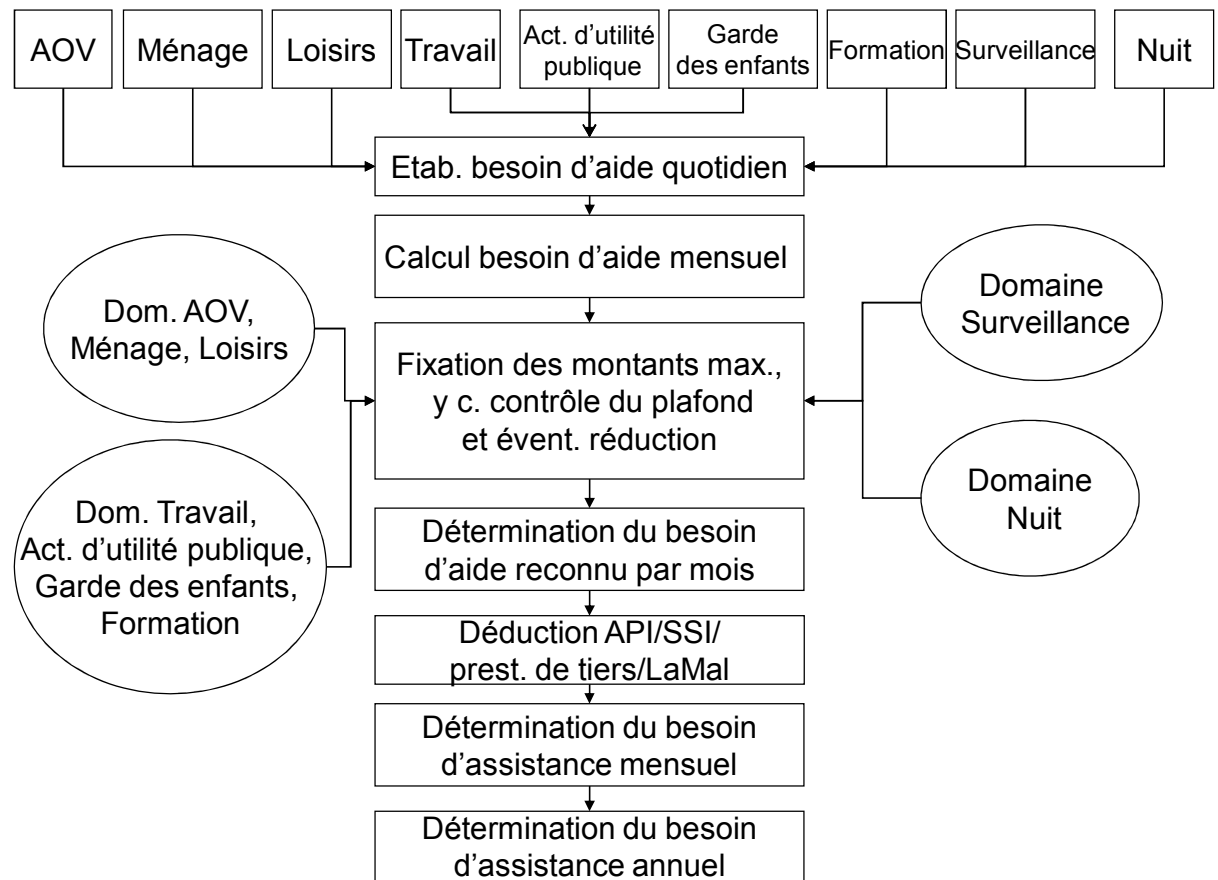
AOV

Ménage

Loisirs

Travail

Act. d'utilité publique

Garde des enfants

Formation

Surveillance

Nuit

Etab. besoin d'aide quotidien

Calcul besoin d'aide mensuel

Dom. AOV, Ménage, Loisirs

Fixation des montants max., y c. contrôle du plafond et évent. réduction

Domaine Surveillance

Domaine Nuit

Dom. Travail, Act. d'utilité publique, Garde des enfants, Formation

Détermination du besoin d'aide reconnu par mois

Déduction API/SSI/ prest. de tiers/LaMal

Détermination du besoin d'assistance mensuel

Détermination du besoin d'assistance annuel